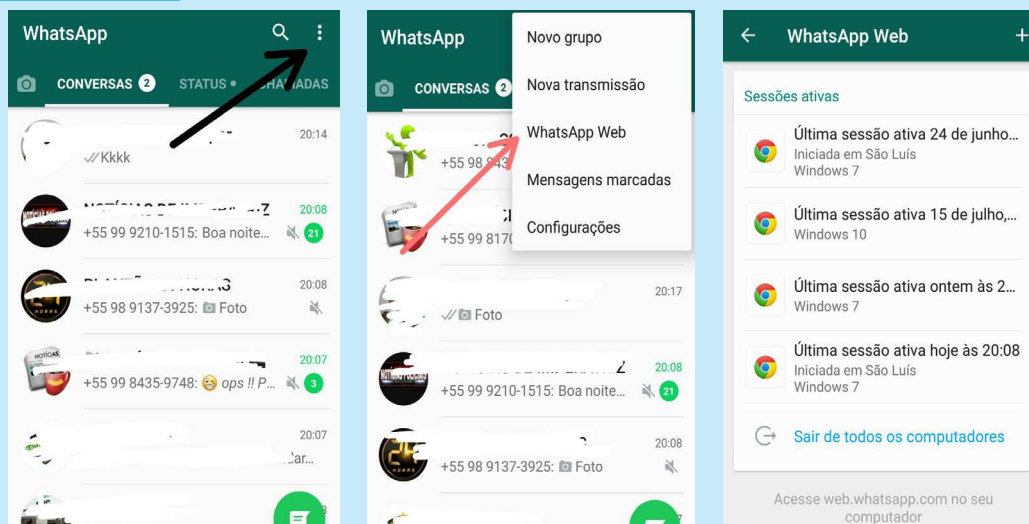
WhatsApp

CONVERSAS 2 STATUS • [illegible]ADAS

20:14
Kkkk

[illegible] 20:08
+55 99 9210-1515: Boa noite... 21

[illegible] 20:08
+55 98 9137-3925: Foto

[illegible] 20:07
+55 99 8435-9748: 😁 ops !! P... 3

20:07
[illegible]ar...

WhatsApp

CONVERSAS 2

Novo grupo
Nova transmissão
WhatsApp Web
Mensagens marcadas
Configurações

+55 98 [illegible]
+55 99 8170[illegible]

20:17
Foto

20:08
+55 99 9210-1515: Boa noite... 21

20:08
+55 98 9137-3925: Foto

WhatsApp Web

Sessões ativas

Última sessão ativa 24 de junho...
Iniciada em São Luís
Windows 7

Última sessão ativa 15 de julho,...
Windows 10

Última sessão ativa ontem às 2...
Windows 7

Última sessão ativa hoje às 20:08
Iniciada em São Luís
Windows 7

Sair de todos os computadores

Acesse web.whatsapp.com no seu computador